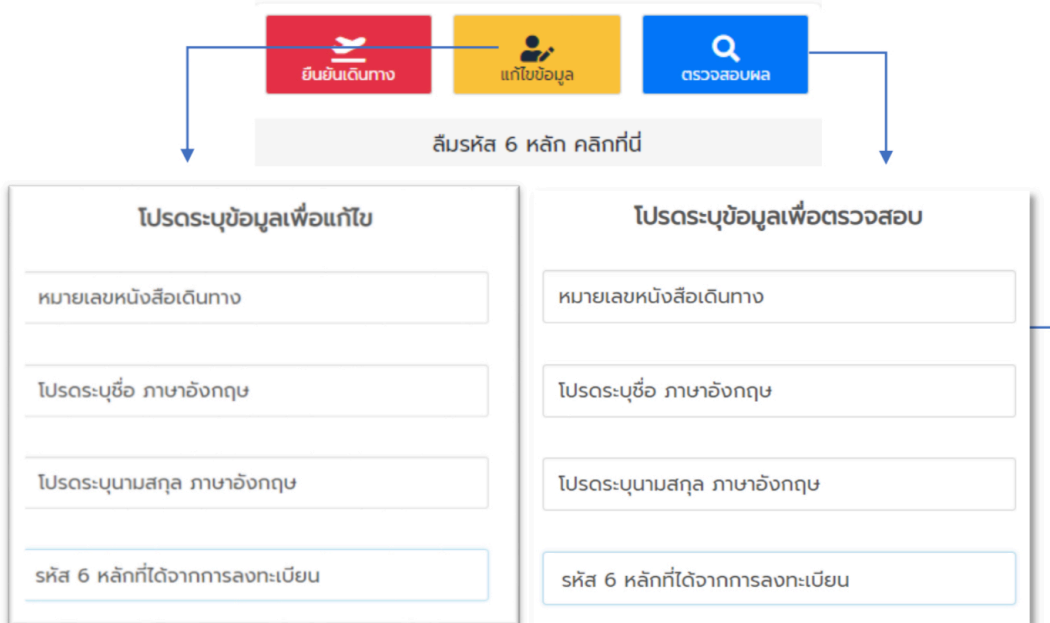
ยืนยันเดินทาง

แก้ไขข้อมูล

ตรวจสอบผล

ลืมรหัส 6 หลัก คลิกที่นี่

โปรดระบุข้อมูลเพื่อแก้ไข

หมายเลขหนังสือเดินทาง

โปรดระบุชื่อ ภาษาอังกฤษ

โปรดระบุนามสกุล ภาษาอังกฤษ

รหัส 6 หลักที่ได้จากการลงทะเบียน

โปรดระบุข้อมูลเพื่อตรวจสอบ

หมายเลขหนังสือเดินทาง

โปรดระบุชื่อ ภาษาอังกฤษ

โปรดระบุนามสกุล ภาษาอังกฤษ

รหัส 6 หลักที่ได้จากการลงทะเบียน